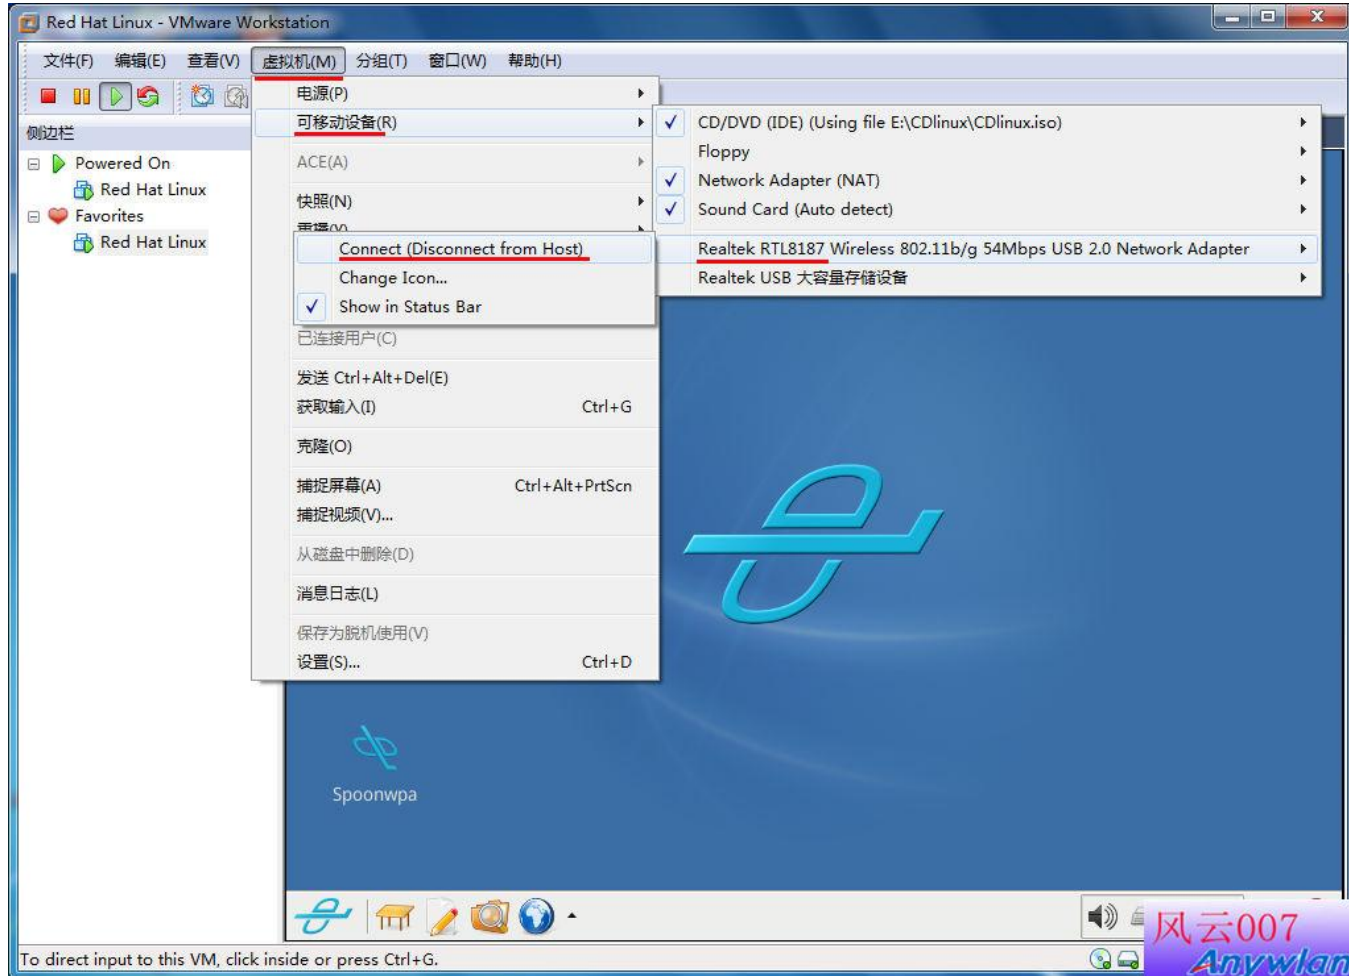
Red Hat Linux - VMware Workstation

文件(F) 编辑(E) 查看(V) 虚拟机(M) 分组(T) 窗口(W) 帮助(H)

侧边栏

Powered On
Red Hat Linux
Favorites
Red Hat Linux

电源(P)
可移动设备(R)
ACE(A)
快照(N)
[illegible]
Connect (Disconnect from Host)
Change Icon...
Show in Status Bar
已连接用户(C)
发送 Ctrl+Alt+Del(E)
获取输入(I) Ctrl+G
克隆(O)
捕捉屏幕(A) Ctrl+Alt+PrtScn
捕捉视频(V)...
从磁盘中删除(D)
消息日志(L)
保存为脱机使用(V)
设置(S)... Ctrl+D

CD/DVD (IDE) (Using file E:\CDlinux\CDlinux.iso)
Floppy
Network Adapter (NAT)
Sound Card (Auto detect)
Realtek RTL8187 Wireless 802.11b/g 54Mbps USB 2.0 Network Adapter
Realtek USB 大容量存储设备

Spoonwpa

To direct input to this VM, click inside or press Ctrl+G.

风云007
Anywlan